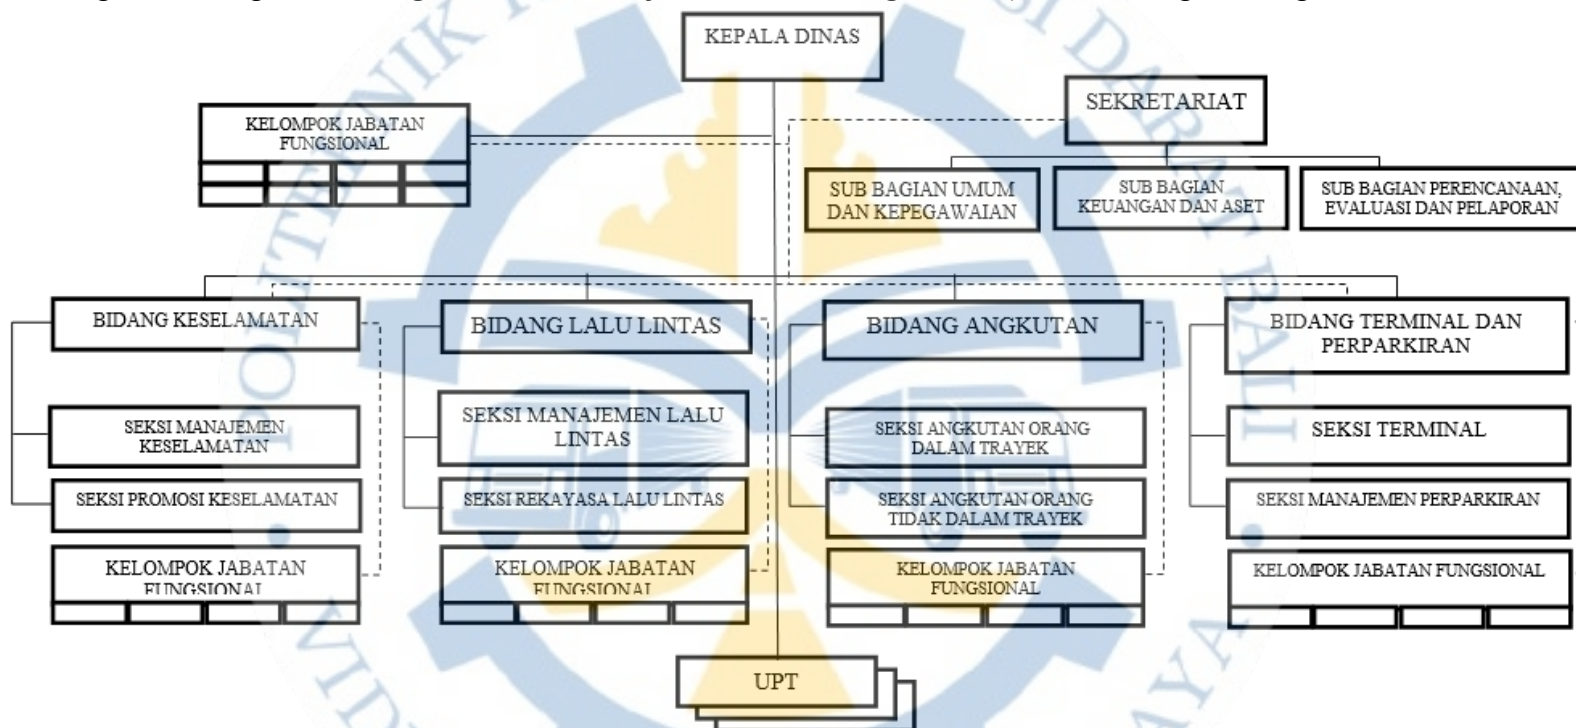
KEPALA DINAS

KELOMPOK JABATAN FUNGSIONAL

SEKRETARIAT

SUB BAGIAN UMUM DAN KEPEGAWAIAN

SUB BAGIAN KEUANGAN DAN ASET

SUB BAGIAN PERENCANAAN, EVALUASI DAN PELAPORAN

BIDANG KESELAMATAN

SEKSI MANAJEMEN KESELAMATAN

SEKSI PROMOSI KESELAMATAN

KELOMPOK JABATAN FUNGSIONAL

BIDANG LALU LINTAS

SEKSI MANAJEMEN LALU LINTAS

SEKSI REKAYASA LALU LINTAS

KELOMPOK JABATAN FUNGSIONAL

BIDANG ANGKUTAN

SEKSI ANGKUTAN ORANG DALAM TRAYEK

SEKSI ANGKUTAN ORANG TIDAK DALAM TRAYEK

KELOMPOK JABATAN FUNGSIONAL

BIDANG TERMINAL DAN PERPARKIRAN

SEKSI TERMINAL

SEKSI MANAJEMEN PERPARKIRAN

KELOMPOK JABATAN FUNGSIONAL

UPT